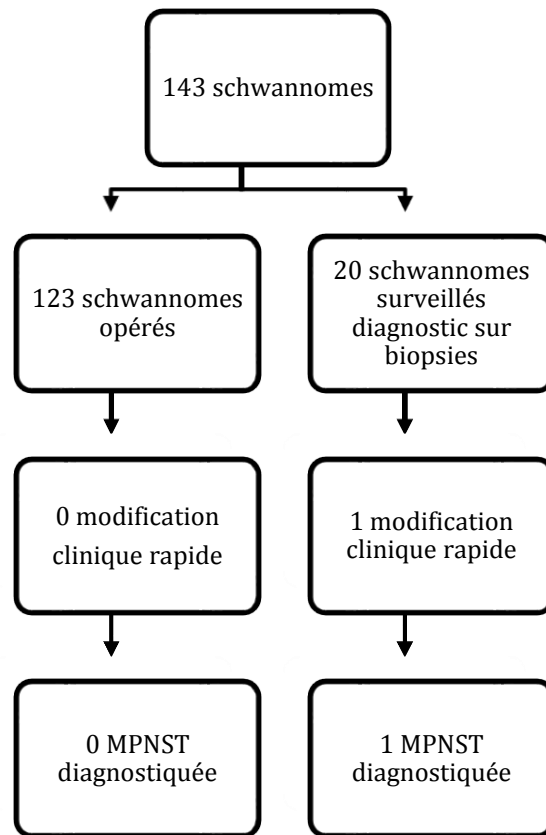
143 schwannomes

123 schwannomes opérés

20 schwannomes surveillés diagnostic sur biopsies

0 modification clinique rapide

1 modification clinique rapide

0 MPNST diagnostiquée

1 MPNST diagnostiquée